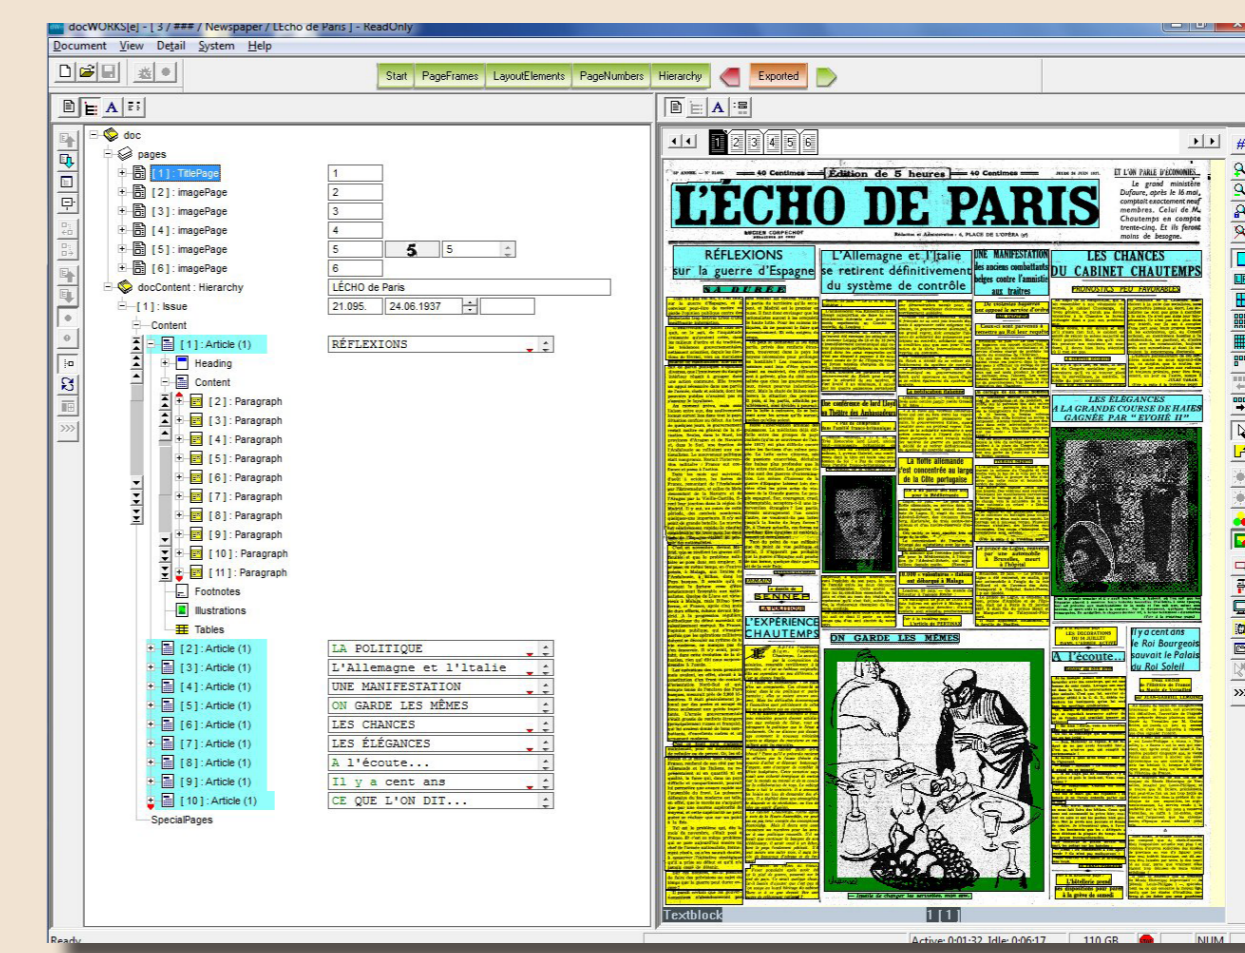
docWORKS[e] - [ 3 / ### / Newspaper / LEcho de Paris ] - ReadOnly

Document View Detail System Help

Start PageFrames LayoutElements PageNumbers Hierarchy Exported

doc
pages
[ 1 ] : TitlePage 1
[ 2 ] : imagePage 2
[ 3 ] : imagePage 3
[ 4 ] : imagePage 4
[ 5 ] : imagePage 5 5 5
[ 6 ] : imagePage 6
docContent : Hierarchy LÉCHO de Paris
[ 1 ] : Issue 21.095. 24.06.1937
Content
[ 1 ] : Article (1) RÉFLEXIONS
Heading
Content
[ 2 ] : Paragraph
[ 3 ] : Paragraph
[ 4 ] : Paragraph
[ 5 ] : Paragraph
[ 6 ] : Paragraph
[ 7 ] : Paragraph
[ 8 ] : Paragraph
[ 9 ] : Paragraph
[ 10 ] : Paragraph
[ 11 ] : Paragraph
Footnotes
Illustrations
Tables
[ 2 ] : Article (1) LA POLITIQUE
[ 3 ] : Article (1) L'Allemagne et l'Italie
[ 4 ] : Article (1) UNE MANIFESTATION
[ 5 ] : Article (1) ON GARDE LES MÊMES
[ 6 ] : Article (1) LES CHANCES
[ 7 ] : Article (1) LES ÉLÉGANCES
[ 8 ] : Article (1) A l'écoute...
[ 9 ] : Article (1) Il y a cent ans
[ 10 ] : Article (1) CE QUE L'ON DIT...
SpecialPages

1 2 3 4 5 6

40 Centimes Édition de 5 heures 40 Centimes
L'ÉCHO DE PARIS
RÉFLEXIONS sur la guerre d'Espagne
L'Allemagne et l'Italie se retirent définitivement du système de contrôle
UNE MANIFESTATION
LES CHANCES DU CABINET CHAUTEMPS
LES ÉLÉGANCES A LA GRANDE COURSE DE HAIES GAGNÉE PAR "EVOHÉ II"
L'EXPÉRIENCE CHAUTEMPS
ON GARDE LES MÊMES
A l'écoute...
Il y a cent ans le Roi Bourgeois sauvait le Palais du Roi Soleil

Textblock 1 [1]

Ready Active: 0:01:32 Idle: 0:06:17 110 GB NUM